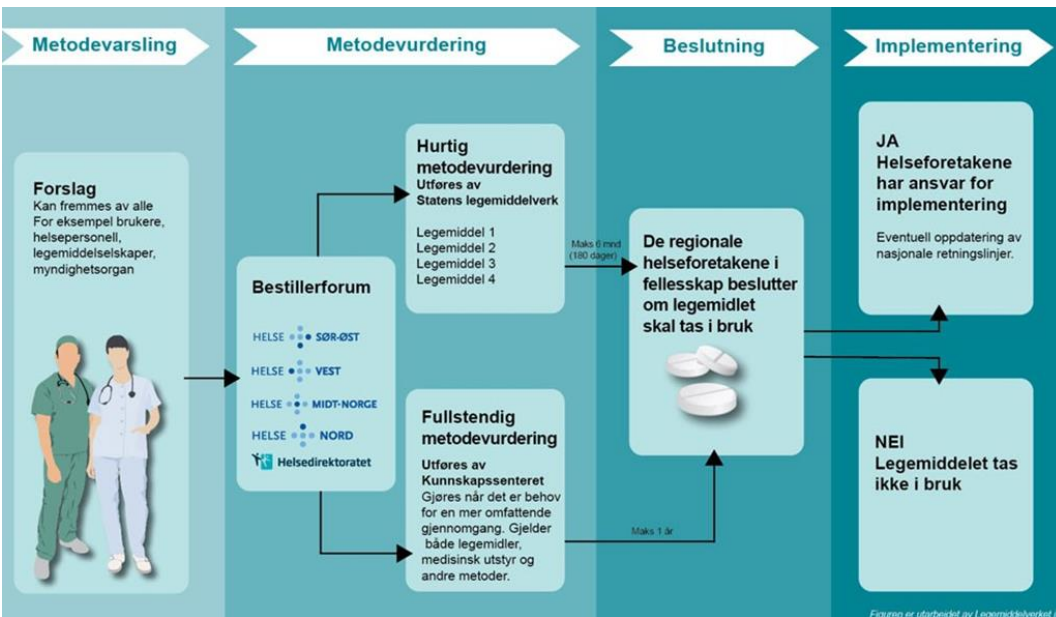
Metodevarsling

Metodevurdering

Beslutning

Implementering

Forslag
Kan fremmes av alle
For eksempel brukere, helsepersonell, legemiddelselskaper, myndighetsorgan

Bestillerforum

HELSE SØR-ØST
HELSE VEST
HELSE MIDT-NORGE
HELSE NORD
Helsedirektoratet

Hurtig metodevurdering
Utføres av Statens legemiddelverk

Legemiddel 1
Legemiddel 2
Legemiddel 3
Legemiddel 4

Maks 6 mnd (180 dager)

Fullstendig metodevurdering

Utføres av Kunnskapssenteret
Gjøres når det er behov for en mer omfattende gjennomgang. Gjelder både legemidler, medisinsk utstyr og andre metoder.

Maks 1 år

De regionale helseforetakene i fellesskap beslutter om legemidlet skal tas i bruk

JA
Helseforetakene har ansvar for implementering

Eventuell oppdatering av nasjonale retningslinjer.

NEI
Legemiddelet tas ikke i bruk

Figuren er utarbeidet av Legemiddelverket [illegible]